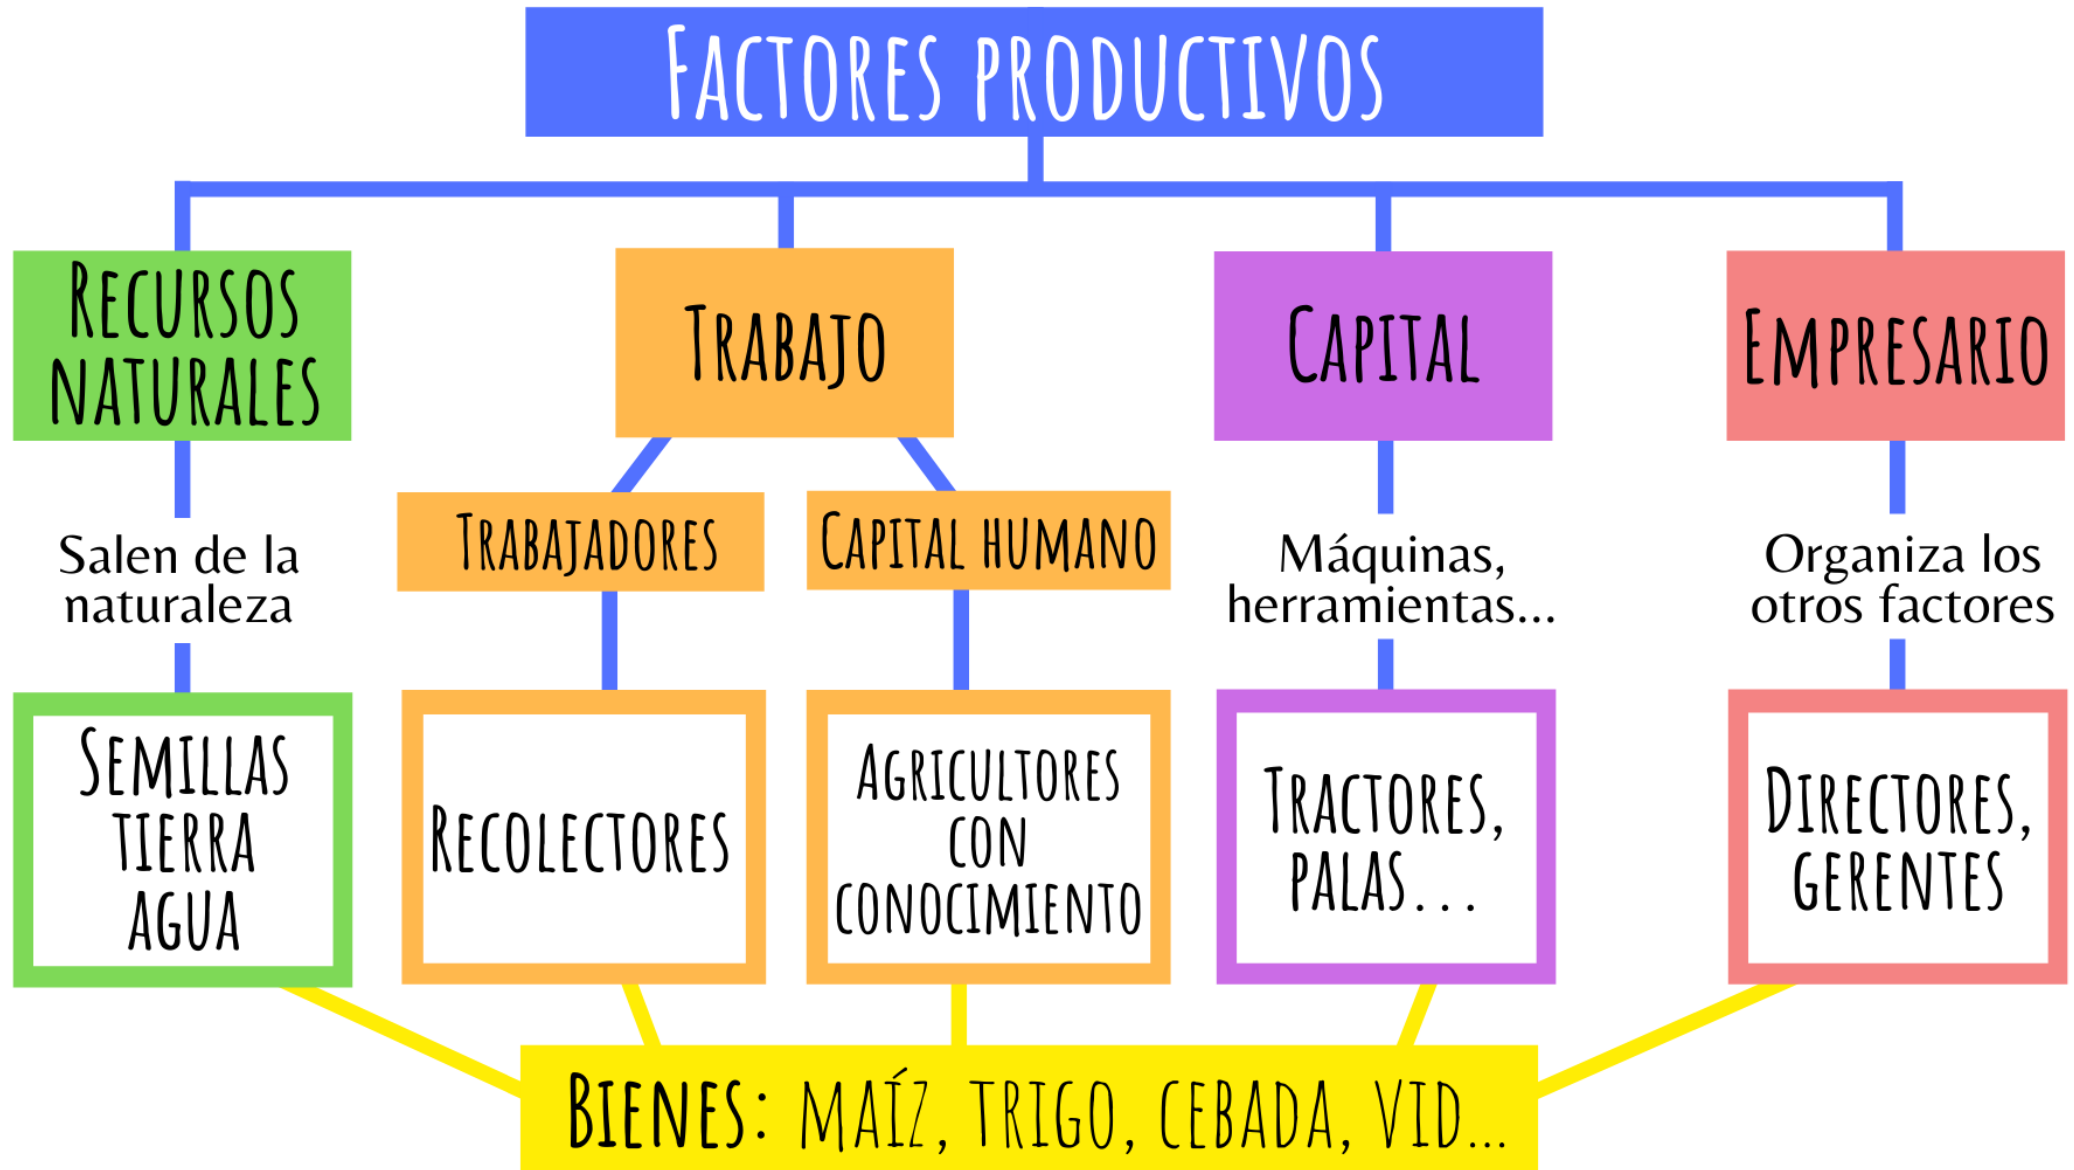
FACTORES PRODUCTIVOS

RECURSOS NATURALES

Salen de la naturaleza

SEMILLAS
TIERRA
AGUA

TRABAJO

TRABAJADORES

RECOLECTORES

CAPITAL HUMANO

AGRICULTORES CON CONOCIMIENTO

CAPITAL

Máquinas, herramientas...

TRACTORES, PALAS...

EMPRESARIO

Organiza los otros factores

DIRECTORES, GERENTES

BIENES: MAÍZ, TRIGO, CEBADA, VID...